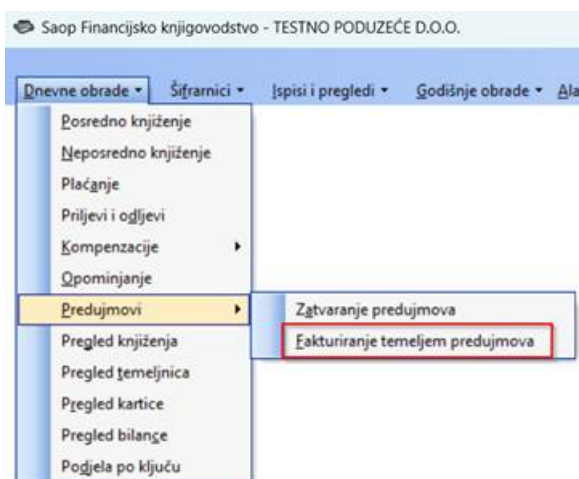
Saop Financijsko knjigovodstvo - TESTNO PODUZEĆE D.O.O.

Dnevne obrade ▾ Šifrarnici ▾ Ispisi i pregledi ▾ Godišnje obrade ▾ Ala

Posredno knjiženje
Neposredno knjiženje
Plaćanje
Priljevi i odljevi
Kompenzacije ▸
Opominjanje
Predujmovi ▸
Pregled knjiženja
Pregled temeljnica
Pregled kartice
Pregled bilance
Podjela po ključu

Zatvaranje predujmova
Fakturiranje temeljem predujmova